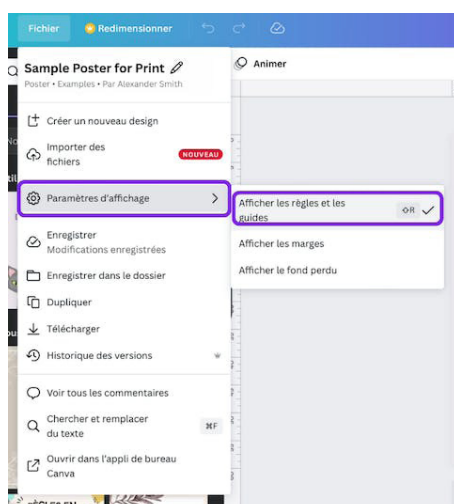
Fichier Redimensionner

Animer

Sample Poster for Print

Poster • Examples • Par Alexander Smith

Créer un nouveau design

Importer des fichiers NOUVEAU

Paramètres d'affichage

Enregistrer
Modifications enregistrées

Enregistrer dans le dossier

Dupliquer

Télécharger

Historique des versions

Voir tous les commentaires

Chercher et remplacer du texte ⌘F

Ouvrir dans l'appli de bureau Canva

Afficher les règles et les guides ⇧R ✓

Afficher les marges

Afficher le fond perdu